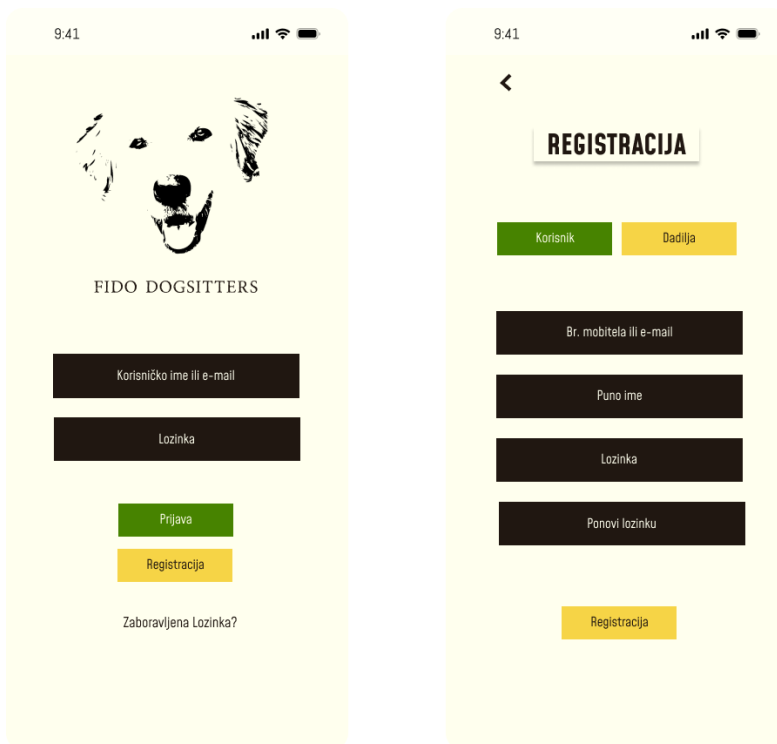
9:41

FIDO DOGSITTERS

Korisničko ime ili e-mail

Lozinka

Prijava

Registracija

Zaboravljena Lozinka?

9:41

<

REGISTRACIJA

Korisnik

Dadilja

Br. mobitela ili e-mail

Puno ime

Lozinka

Ponovi lozinku

Registracija